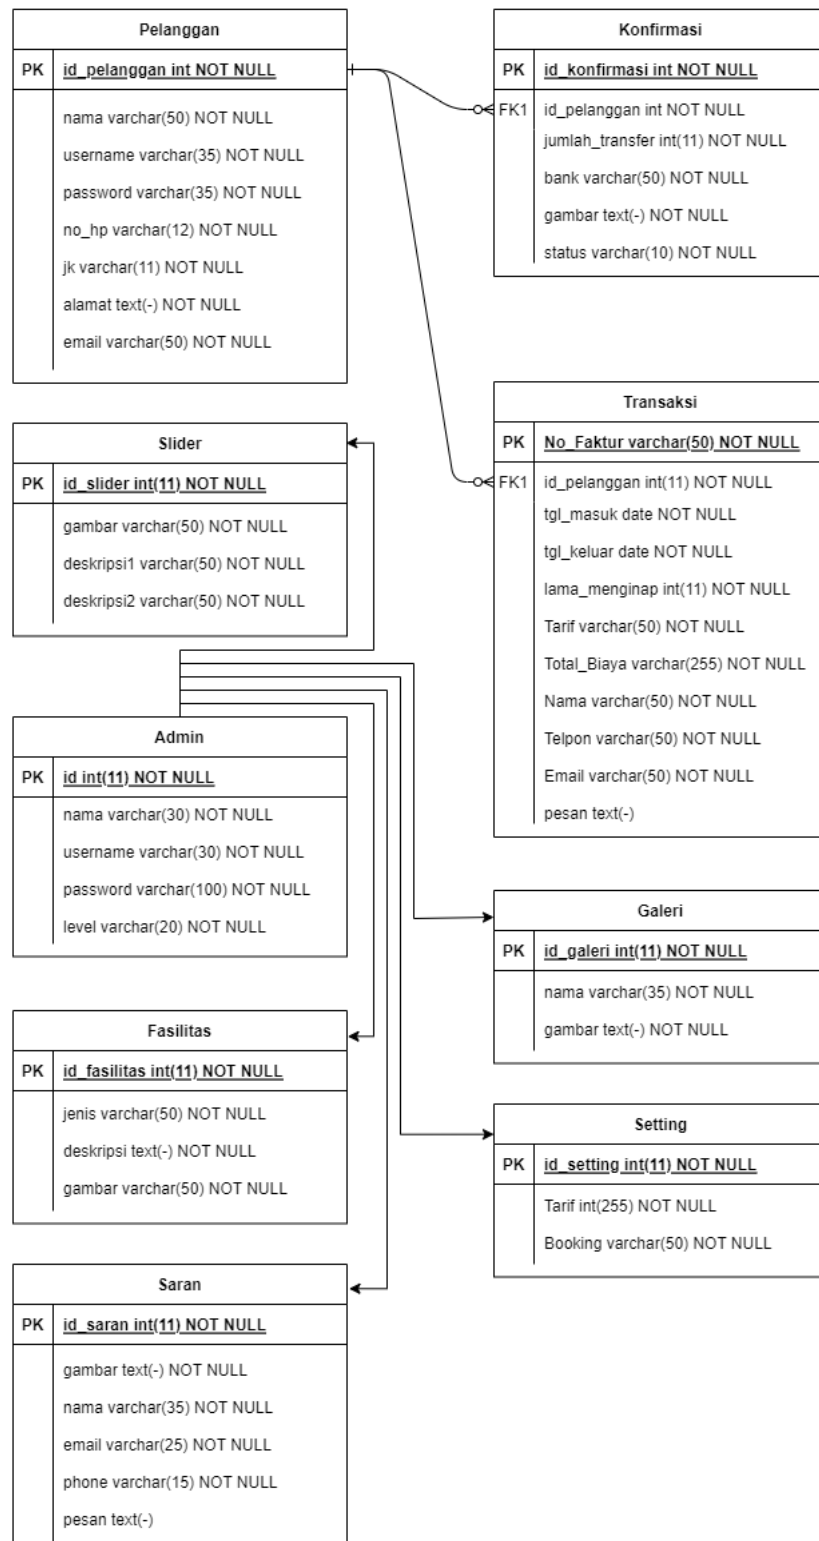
Pelanggan

| PK | id_pelanggan int NOT NULL |
|---|---|
| | nama varchar(50) NOT NULL |
| | username varchar(35) NOT NULL |
| | password varchar(35) NOT NULL |
| | no_hp varchar(12) NOT NULL |
| | jk varchar(11) NOT NULL |
| | alamat text(-) NOT NULL |
| | email varchar(50) NOT NULL |

Konfirmasi

| PK | id_konfirmasi int NOT NULL |
|---|---|
| FK1 | id_pelanggan int NOT NULL |
| | jumlah_transfer int(11) NOT NULL |
| | bank varchar(50) NOT NULL |
| | gambar text(-) NOT NULL |
| | status varchar(10) NOT NULL |

Transaksi

| PK | No_Faktur varchar(50) NOT NULL |
|---|---|
| FK1 | id_pelanggan int(11) NOT NULL |
| | tgl_masuk date NOT NULL |
| | tgl_keluar date NOT NULL |
| | lama_menginap int(11) NOT NULL |
| | Tarif varchar(50) NOT NULL |
| | Total_Biaya varchar(255) NOT NULL |
| | Nama varchar(50) NOT NULL |
| | Telpon varchar(50) NOT NULL |
| | Email varchar(50) NOT NULL |
| | pesan text(-) |

Slider

| PK | id_slider int(11) NOT NULL |
|---|---|
| | gambar varchar(50) NOT NULL |
| | deskripsi1 varchar(50) NOT NULL |
| | deskripsi2 varchar(50) NOT NULL |

Admin

| PK | id int(11) NOT NULL |
|---|---|
| | nama varchar(30) NOT NULL |
| | username varchar(30) NOT NULL |
| | password varchar(100) NOT NULL |
| | level varchar(20) NOT NULL |

Galeri

| PK | id_galeri int(11) NOT NULL |
|---|---|
| | nama varchar(35) NOT NULL |
| | gambar text(-) NOT NULL |

Fasilitas

| PK | id_fasilitas int(11) NOT NULL |
|---|---|
| | jenis varchar(50) NOT NULL |
| | deskripsi text(-) NOT NULL |
| | gambar varchar(50) NOT NULL |

Setting

| PK | id_setting int(11) NOT NULL |
|---|---|
| | Tarif int(255) NOT NULL |
| | Booking varchar(50) NOT NULL |

Saran

| PK | id_saran int(11) NOT NULL |
|---|---|
| | gambar text(-) NOT NULL |
| | nama varchar(35) NOT NULL |
| | email varchar(25) NOT NULL |
| | phone varchar(15) NOT NULL |
| | pesan text(-) |